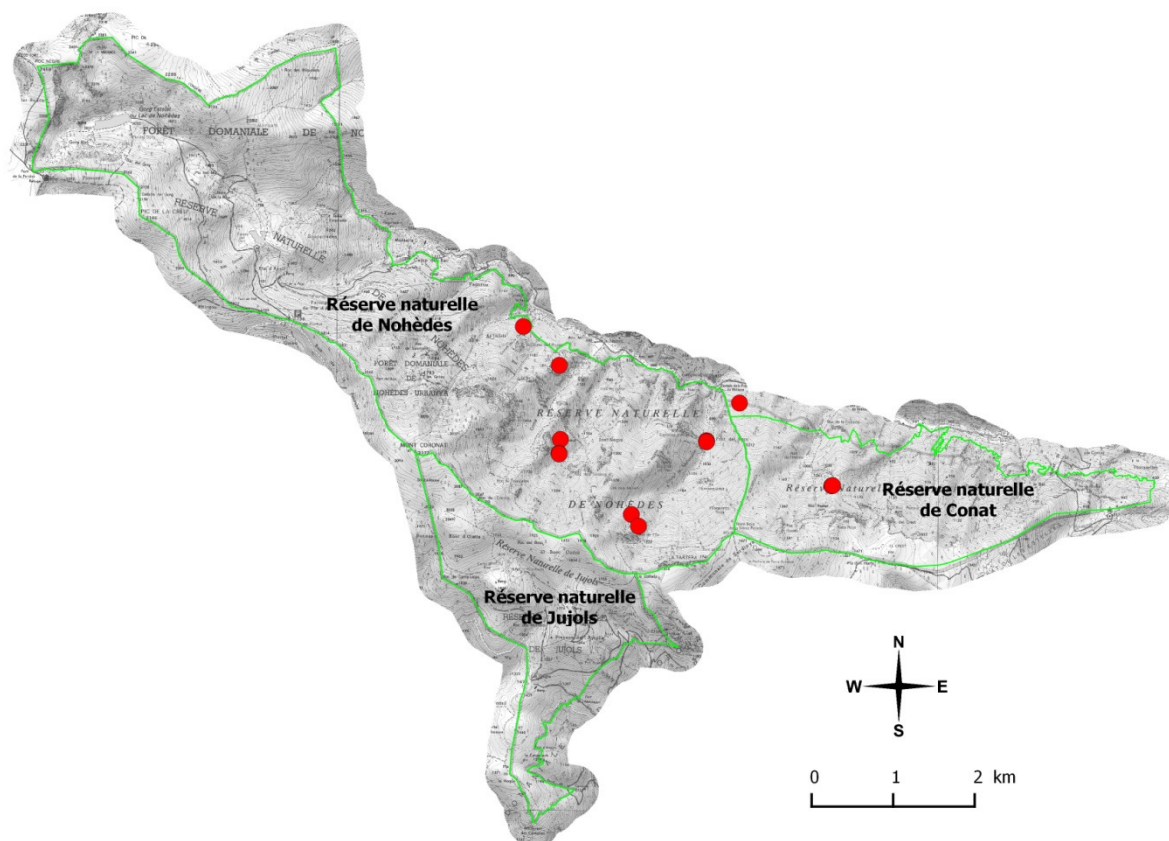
FORÊT DOMANIALE DE NO

RÉSERVE NATURELLE

Réserve naturelle de Nohèdes

FORÊT DOMANIALE DE NOHÈDES - URBANYA

MONT CORONAT

RÉSERVE NATURELLE

DE NOHÈDES

Réserve Naturelle

Réserve naturelle de Conat

Réserve Naturelle de Jujols

Réserve naturelle de Jujols

RÉSERVE DE JUJOLS

N
W E
S

0 1 2 km